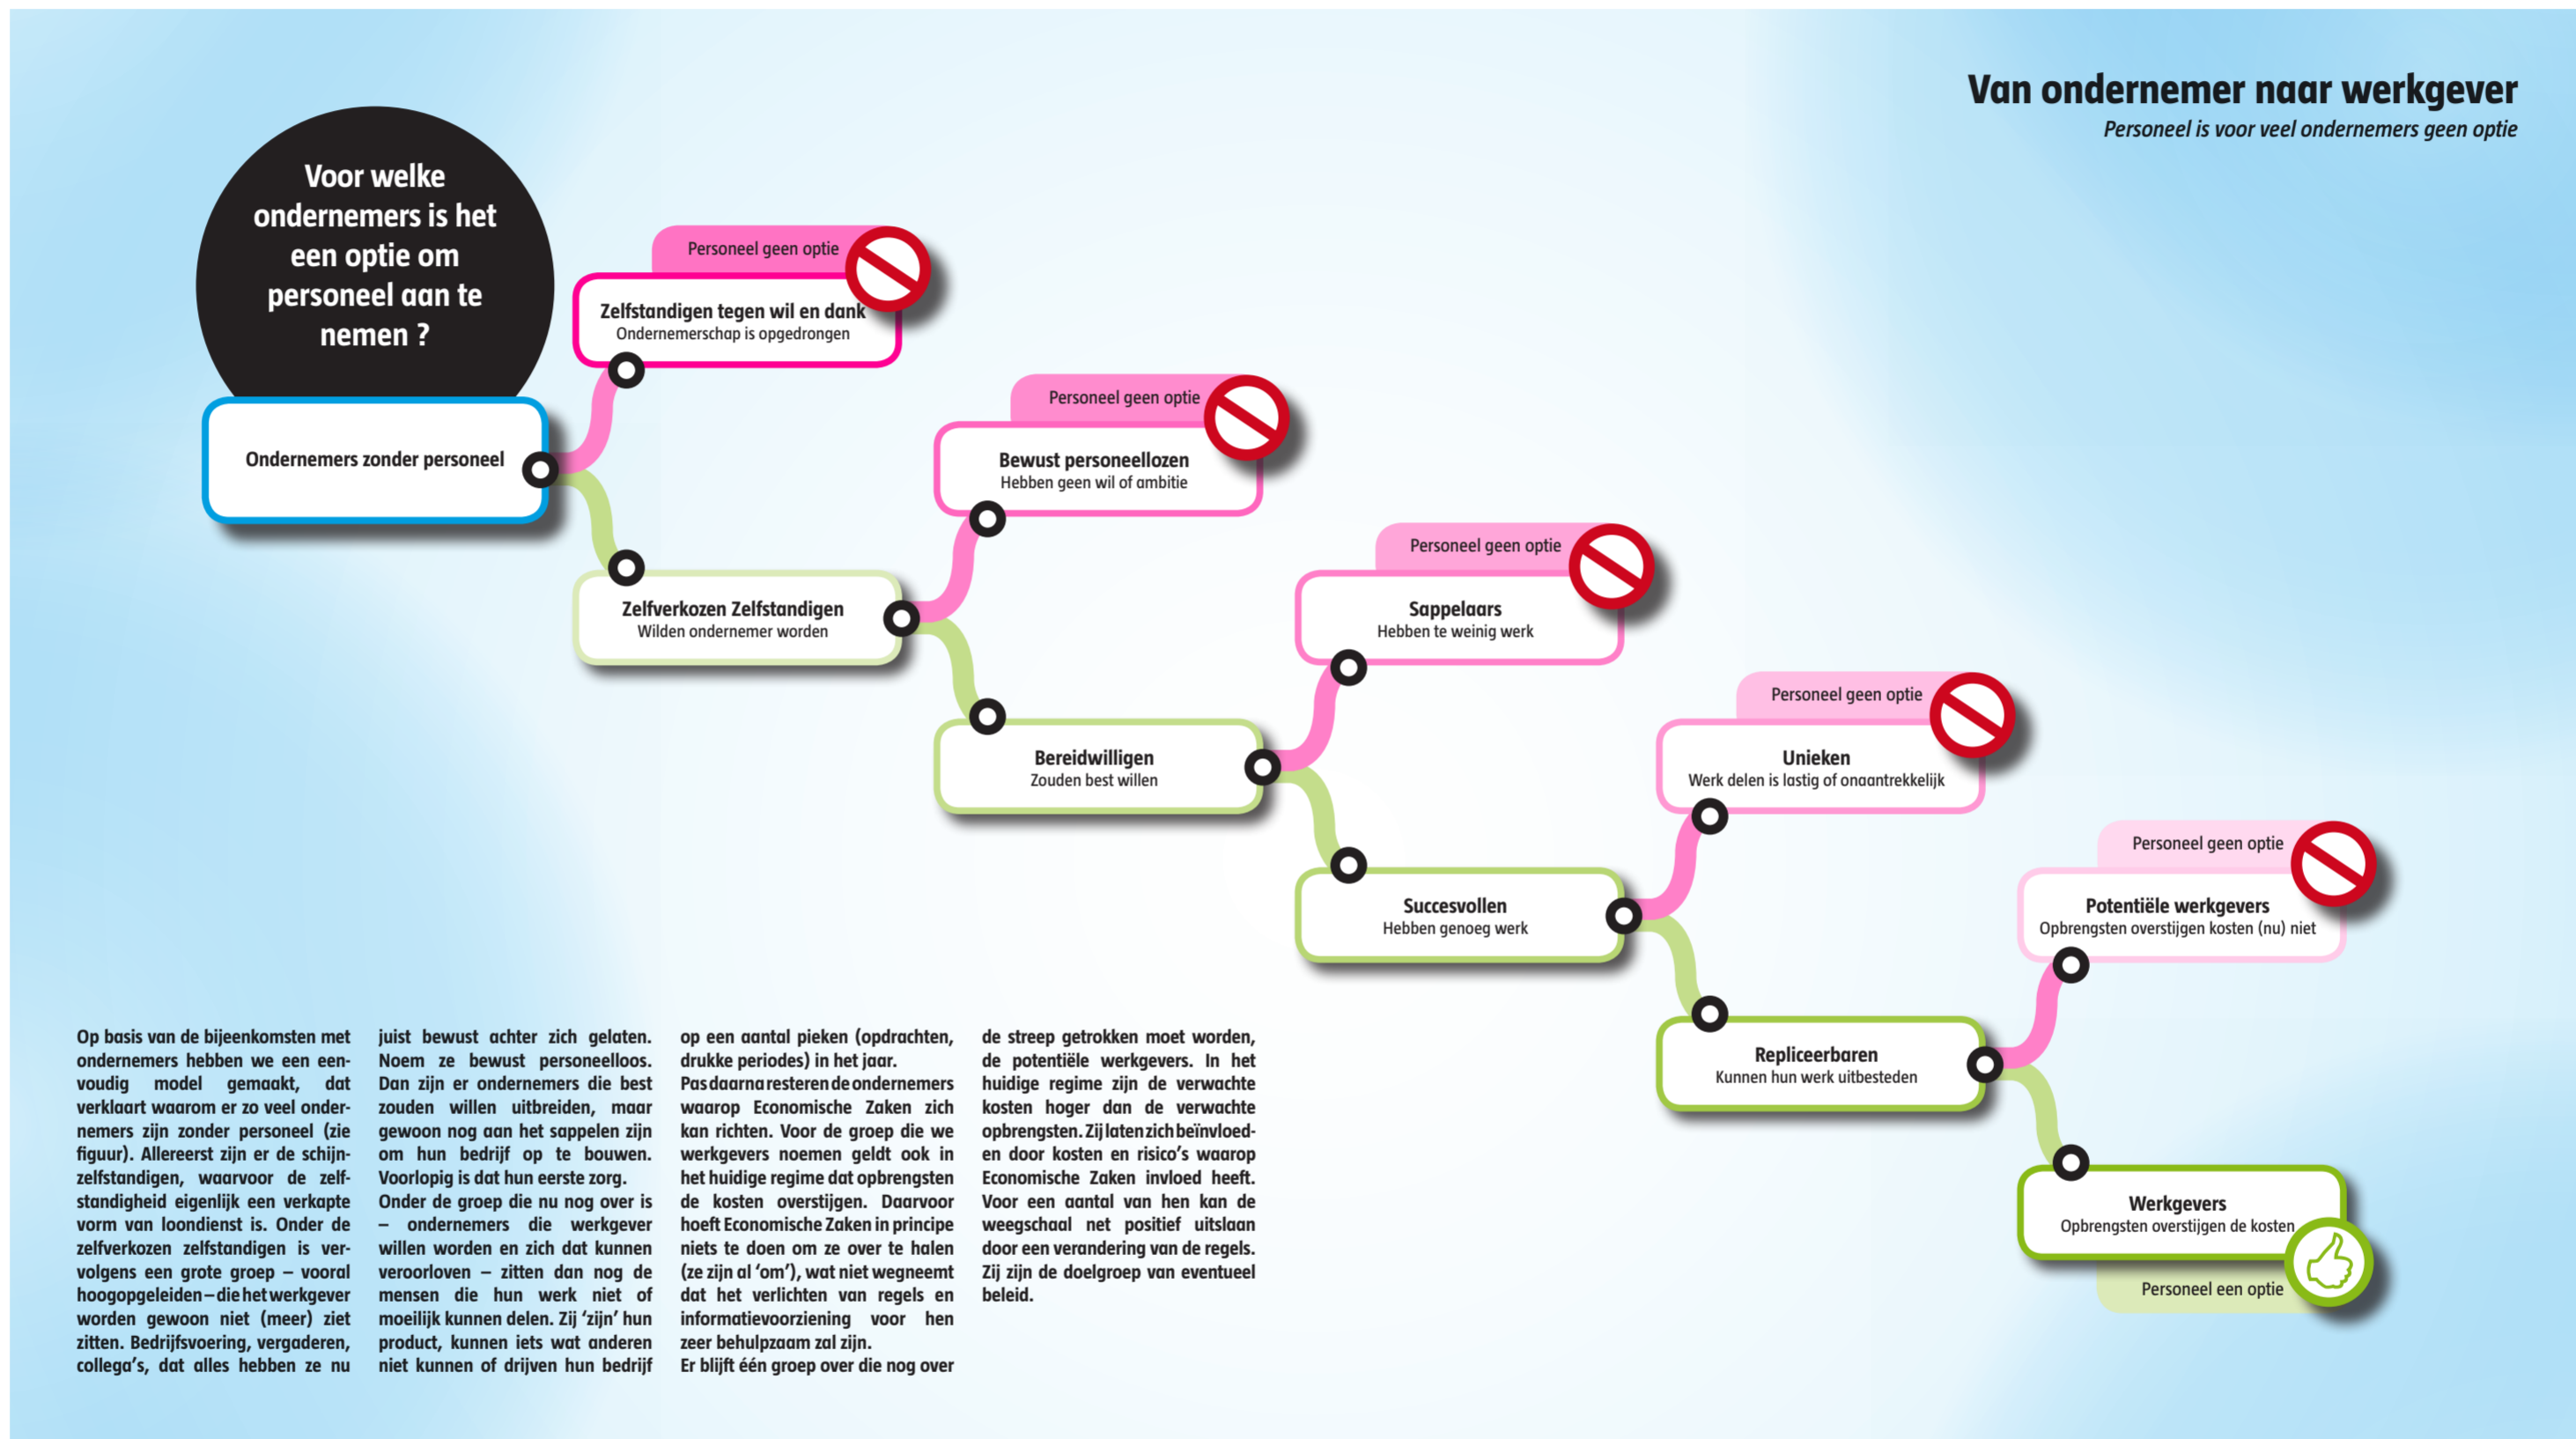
Van ondernemer naar werkgever
Personeel is voor veel ondernemers geen optie

Voor welke ondernemers is het een optie om personeel aan te nemen ?

Ondernemers zonder personeel

Personeel geen optie
Zelfstandigen tegen wil en dank
Ondernemerschap is opgedrongen

Zelfverkozen Zelfstandigen
Wilden ondernemer worden

Personeel geen optie
Bewust personeellozen
Hebben geen wil of ambitie

Bereidwilligen
Zouden best willen

Personeel geen optie
Sappelaars
Hebben te weinig werk

Succesvollen
Hebben genoeg werk

Personeel geen optie
Unieken
Werk delen is lastig of onaantrekkelijk

Repliceerbaren
Kunnen hun werk uitbesteden

Personeel geen optie
Potentiële werkgevers
Opbrengsten overstijgen kosten (nu) niet

Werkgevers
Opbrengsten overstijgen de kosten
Personeel een optie

Op basis van de bijeenkomsten met ondernemers hebben we een eenvoudig model gemaakt, dat verklaart waarom er zo veel ondernemers zijn zonder personeel (zie figuur). Allereerst zijn er de schijnzelfstandigen, waarvoor de zelfstandigheid eigenlijk een verkapte vorm van loondienst is. Onder de zelfverkozen zelfstandigen is vervolgens een grote groep – vooral hoogopgeleiden – die het werkgever worden gewoon niet (meer) ziet zitten. Bedrijfsvoering, vergaderen, collega's, dat alles hebben ze nu juist bewust achter zich gelaten. Noem ze bewust personeelloos. Dan zijn er ondernemers die best zouden willen uitbreiden, maar gewoon nog aan het sappelen zijn om hun bedrijf op te bouwen. Voorlopig is dat hun eerste zorg.
Onder de groep die nu nog over is – ondernemers die werkgever willen worden en zich dat kunnen veroorloven – zitten dan nog de mensen die hun werk niet of moeilijk kunnen delen. Zij 'zijn' hun product, kunnen iets wat anderen niet kunnen of drijven hun bedrijf op een aantal pieken (opdrachten, drukke periodes) in het jaar.
Pas daarna resteren de ondernemers waarop Economische Zaken zich kan richten. Voor de groep die we werkgevers noemen geldt ook in het huidige regime dat opbrengsten de kosten overstijgen. Daarvoor hoeft Economische Zaken in principe niets te doen om ze over te halen (ze zijn al 'om'), wat niet wegneemt dat het verlichten van regels en informatievoorziening voor hen zeer behulpzaam zal zijn.
Er blijft één groep over die nog over de streep getrokken moet worden, de potentiële werkgevers. In het huidige regime zijn de verwachte kosten hoger dan de verwachte opbrengsten. Zij laten zich beïnvloeden door kosten en risico's waarop Economische Zaken invloed heeft. Voor een aantal van hen kan de weegschaal net positief uitslaan door een verandering van de regels. Zij zijn de doelgroep van eventueel beleid.